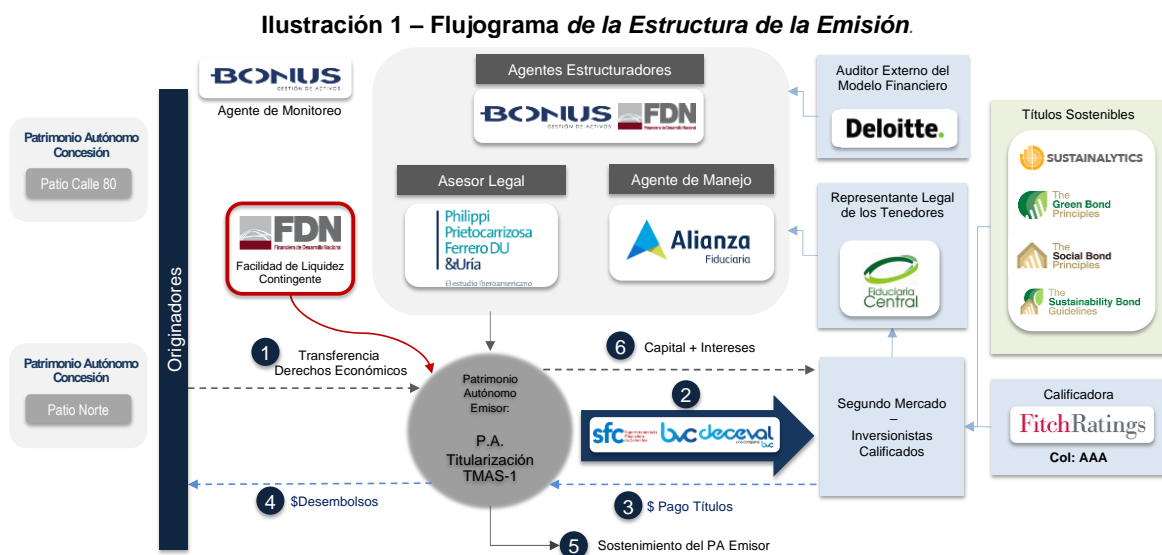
**Ilustración 1 – Flujograma *de la Estructura de la Emisión*.**

Patrimonio Autónomo Concesión

Patio Calle 80

Patrimonio Autónomo Concesión

Patio Norte

Originadores

BONUS GESTIÓN DE ACTIVOS

Agente de Monitoreo

FDN Financiera de Desarrollo Nacional

Facilidad de Liquidez Contingente

Agentes Estructuradores

BONUS GESTIÓN DE ACTIVOS FDN Financiera de Desarrollo Nacional

Asesor Legal

Philippi Prietocarrizosa Ferrero DU &Uría

El estudio iberoamericano

Agente de Manejo

Alianza Fiduciaria

Auditor Externo del Modelo Financiero

Deloitte.

Representante Legal de los Tenedores

Fiduciaria Central

Títulos Sostenibles

SUSTAINALYTICS

The Green Bond Principles

The Social Bond Principles

The Sustainability Bond Guidelines

Calificadora

FitchRatings

Col: AAA

1 Transferencia Derechos Económicos

6 Capital + Intereses

Patrimonio Autónomo Emisor:

P.A. Titularización TMAS-1

2

sfc bvc deceval

Segundo Mercado – Inversionistas Calificados

4 $Desembolsos

3 $ Pago Títulos

5 Sostenimiento del PA Emisor